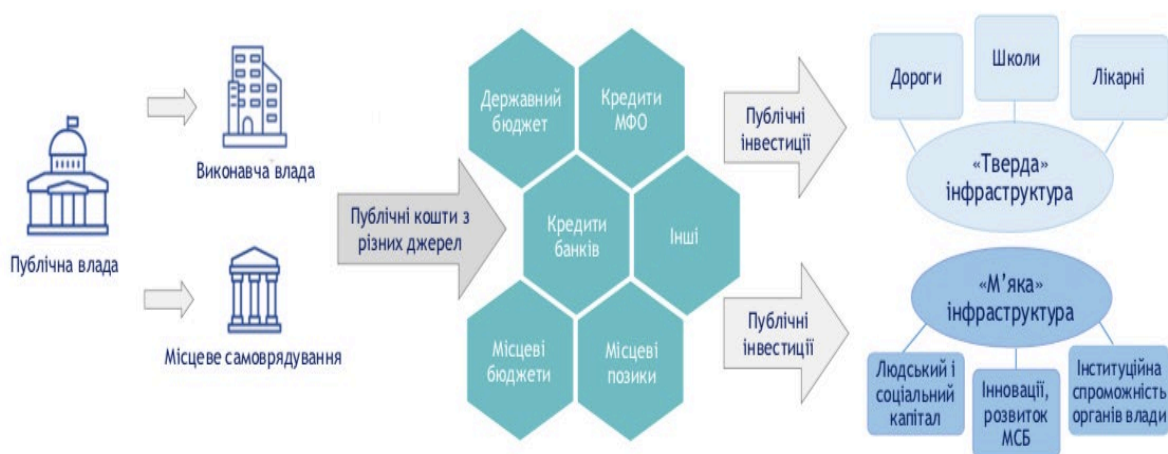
Публічна влада

Виконавча влада

Місцеве самоврядування

Публічні кошти з різних джерел

Державний бюджет

Кредити МФО

Кредити банків

Інші

Місцеві бюджети

Місцеві позики

Публічні інвестиції

Публічні інвестиції

Дороги

Школи

Лікарні

«Тверда» інфраструктура

«М'яка» інфраструктура

Людський і соціальний капітал

Інновації, розвиток МСБ

Інституційна спроможність органів влади